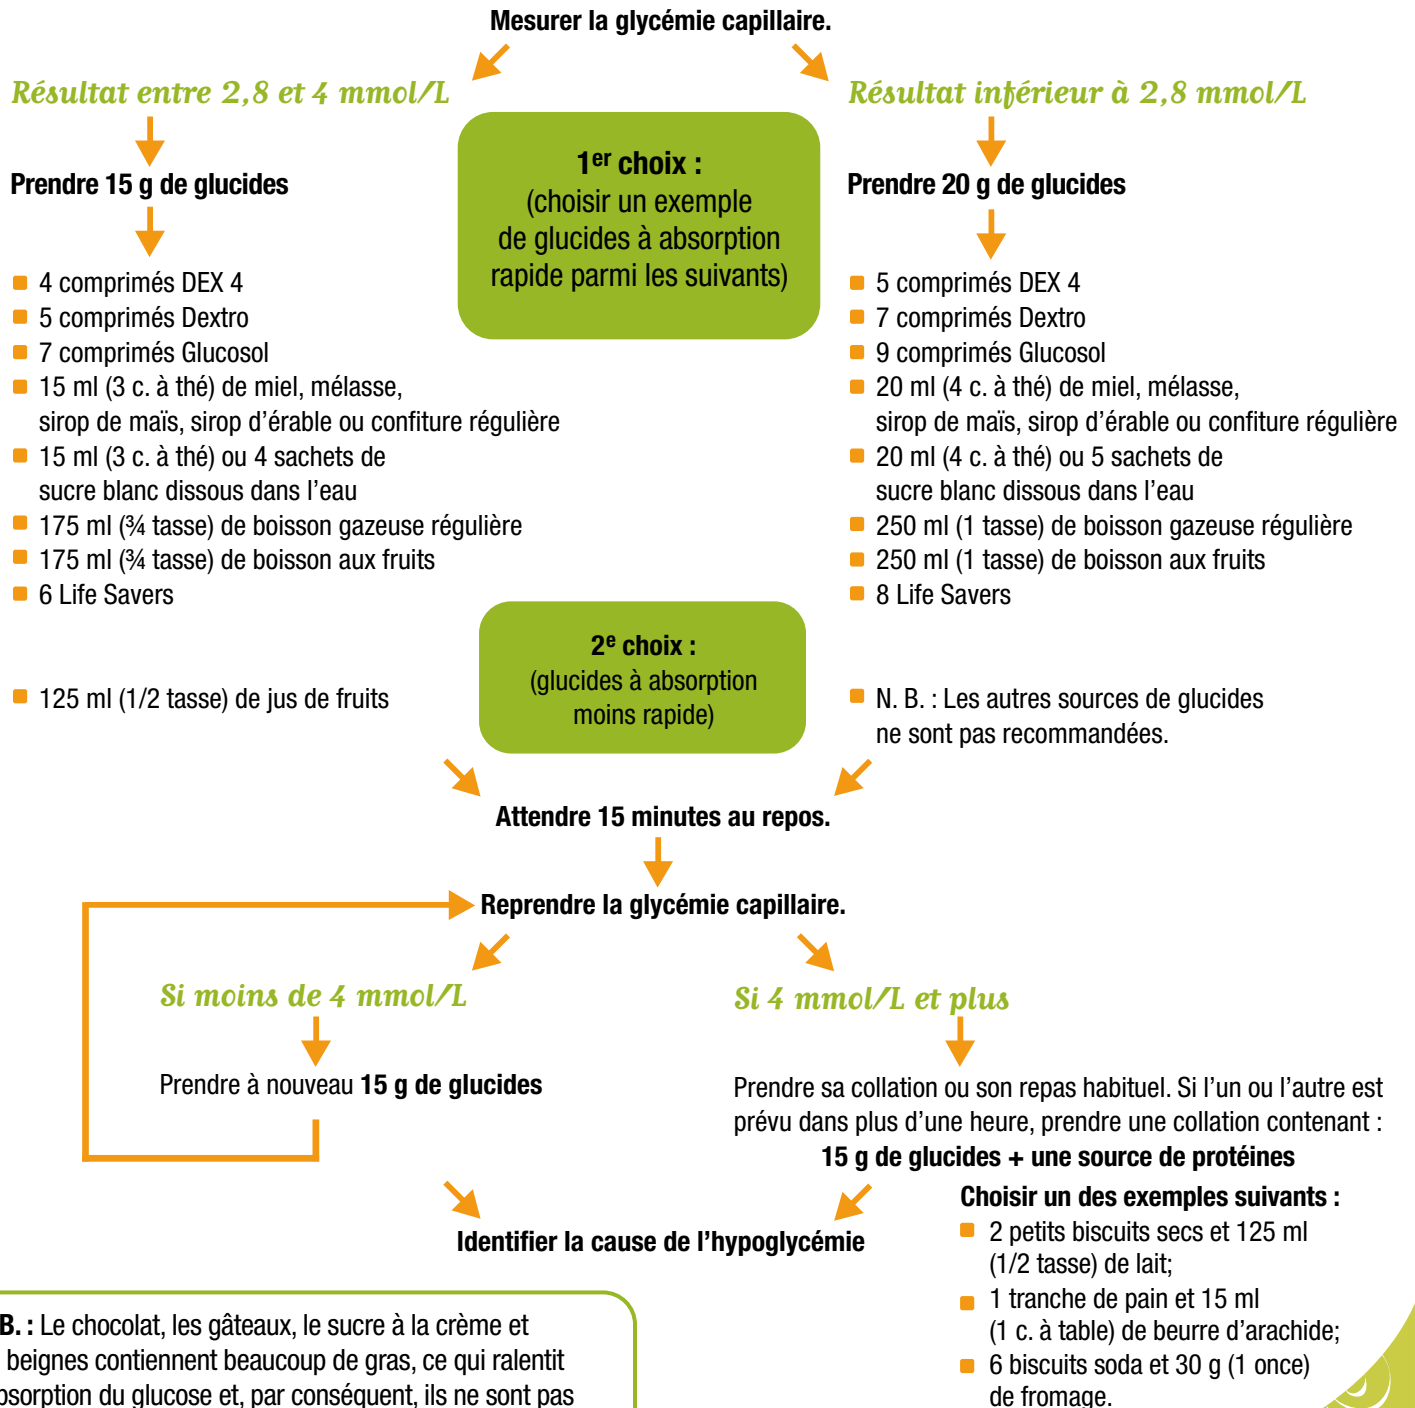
Mesurer la glycémie capillaire.

Résultat entre 2,8 et 4 mmol/L

Prendre 15 g de glucides

- 4 comprimés DEX 4
- 5 comprimés Dextro
- 7 comprimés Glucosol
- 15 ml (3 c. à thé) de miel, mélasse, sirop de maïs, sirop d'érable ou confiture régulière
- 15 ml (3 c. à thé) ou 4 sachets de sucre blanc dissous dans l'eau
- 175 ml (¾ tasse) de boisson gazeuse régulière
- 175 ml (¾ tasse) de boisson aux fruits
- 6 Life Savers

1$^{er}$ choix : (choisir un exemple de glucides à absorption rapide parmi les suivants)

Résultat inférieur à 2,8 mmol/L

Prendre 20 g de glucides

- 5 comprimés DEX 4
- 7 comprimés Dextro
- 9 comprimés Glucosol
- 20 ml (4 c. à thé) de miel, mélasse, sirop de maïs, sirop d'érable ou confiture régulière
- 20 ml (4 c. à thé) ou 5 sachets de sucre blanc dissous dans l'eau
- 250 ml (1 tasse) de boisson gazeuse régulière
- 250 ml (1 tasse) de boisson aux fruits
- 8 Life Savers

2$^{e}$ choix : (glucides à absorption moins rapide)

- 125 ml (1/2 tasse) de jus de fruits

- N. B. : Les autres sources de glucides ne sont pas recommandées.

Attendre 15 minutes au repos.

Reprendre la glycémie capillaire.

Si moins de 4 mmol/L

Prendre à nouveau 15 g de glucides

Si 4 mmol/L et plus

Prendre sa collation ou son repas habituel. Si l'un ou l'autre est prévu dans plus d'une heure, prendre une collation contenant :
15 g de glucides + une source de protéines

Choisir un des exemples suivants :
- 2 petits biscuits secs et 125 ml (1/2 tasse) de lait;
- 1 tranche de pain et 15 ml (1 c. à table) de beurre d'arachide;
- 6 biscuits soda et 30 g (1 once) de fromage.

Identifier la cause de l'hypoglycémie

B. : Le chocolat, les gâteaux, le sucre à la crème et beignes contiennent beaucoup de gras, ce qui ralentit bsorption du glucose et, par conséquent, ils ne sont pas